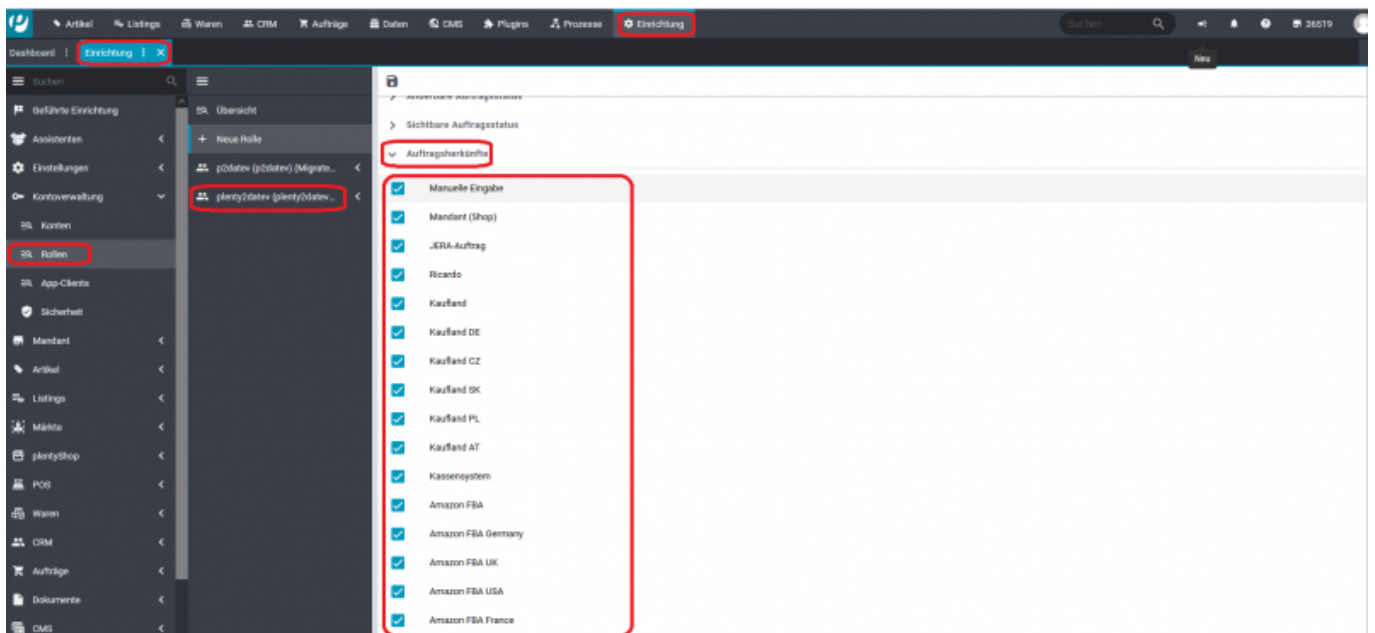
Artikel Listings Waren CRM Aufträge Daten CMS Plugins Prozesse Einrichtung

Suchen 36519

Neu

Dashboard Einrichtung

Suchen

Geführte Einrichtung
Assistenten
Einstellungen
Kontoverwaltung
Konten
Rollen
App-Clients
Sicherheit
Mandant
Artikel
Listings
Märkte
plentyShop
POS
Waren
CRM
Aufträge
Dokumente
CMS

Übersicht
Neue Rolle
p2datev (p2datev) (Migrate...
plenty2datev (plenty2datev...

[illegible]
Sichtbare Auftragsstatus
Auftragsherkünfte
Manuelle Eingabe
Mandant (Shop)
JERA-Auftrag
Ricardo
Kaufland
Kaufland DE
Kaufland CZ
Kaufland SK
Kaufland PL
Kaufland AT
Kassensystem
Amazon FBA
Amazon FBA Germany
Amazon FBA UK
Amazon FBA USA
Amazon FBA France